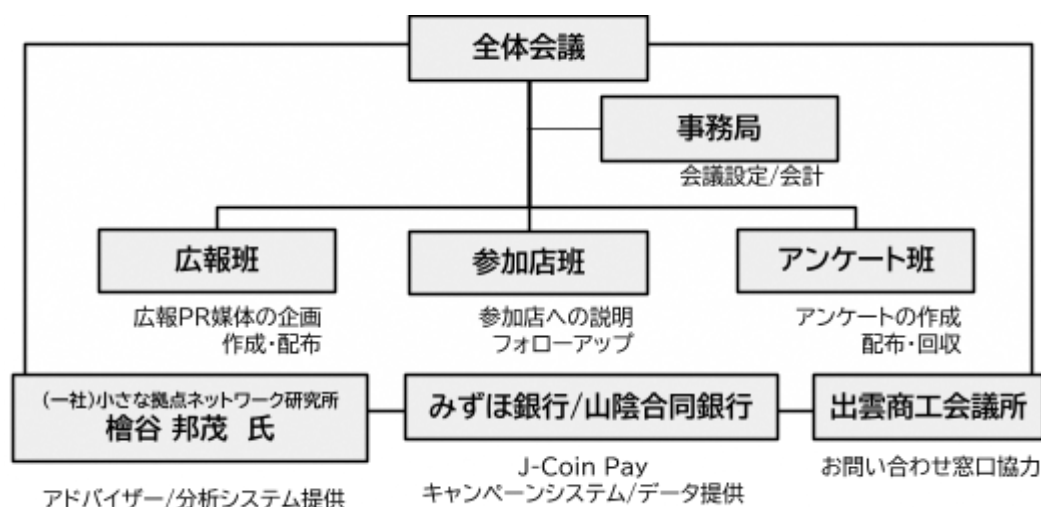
全体会議

事務局
会議設定/会計

広報班
広報PR媒体の企画
作成・配布

参加店班
参加店への説明
フォローアップ

アンケート班
アンケートの作成
配布・回収

(一社)小さな拠点ネットワーク研究所
檜谷 邦茂 氏
アドバイザー/分析システム提供

みずほ銀行/山陰合同銀行
J-Coin Pay
キャンペーンシステム/データ提供

出雲商工会議所
お問い合わせ窓口協力